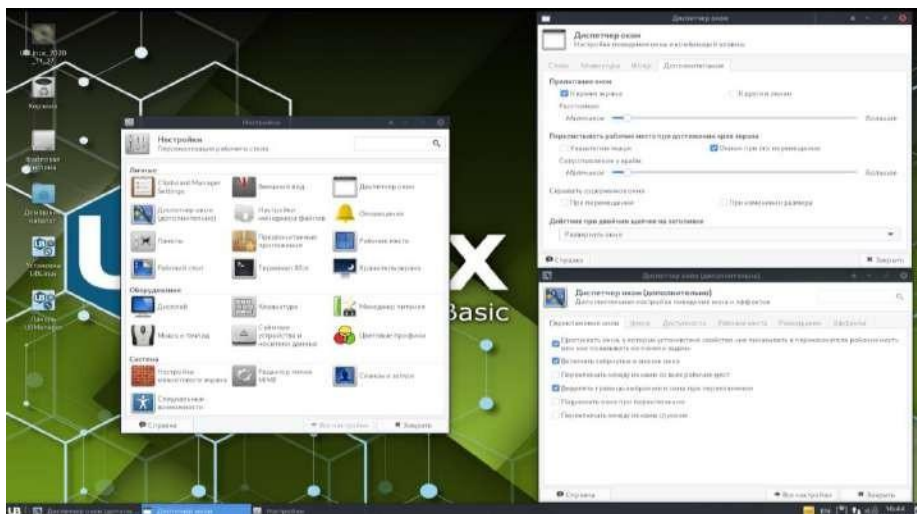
Настройки

Персонализация рабочего стола

Личные

Clipboard Manager Settings

Внешний вид

Диспетчер окон

Диспетчер окон (дополнительно)

Настройки менеджера файлов

Оповещения

Панель

Предпочитаемые приложения

Рабочие места

Рабочий стол

Терминал Xfce

Хранитель экрана

Оборудование

Дисплей

Клавиатура

Менеджер питания

Мышь и тачпад

Съёмные устройства и носители данных

Цветовые профили

Система

Настройки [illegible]

Редактор меню MIME

Службы и запуск

Специальные возможности

Справка

Все настройки

Закрыть

Basic

Диспетчер окон

Диспетчер окон

Настройка поведения окон и оформления

Стиль

Клавиатура

Фокус

Дополнительно

Привязка окон

К краям экрана

К другим окнам

Расстояние:

Маленькое

Большое

Перелистывать рабочие места при достижении края экрана

Указателем мыши

Окном при его перемещении

Сопротивление у краёв:

Маленькое

Большое

Скрывать содержимое окна

При перемещении

При изменении размера

Действие при двойном щелчке на заголовке

Развернуть окно

Справка

Закрыть

Диспетчер окон (дополнительно)

Диспетчер окон (дополнительно)

Дополнительная настройка поведения окон и эффектов

Переключение окон

Фокус

Доступность

Рабочие места

Размещение

Эффекты

Справка

Все настройки

Закрыть

UB

Диспетчер окон

Настройки

16:44